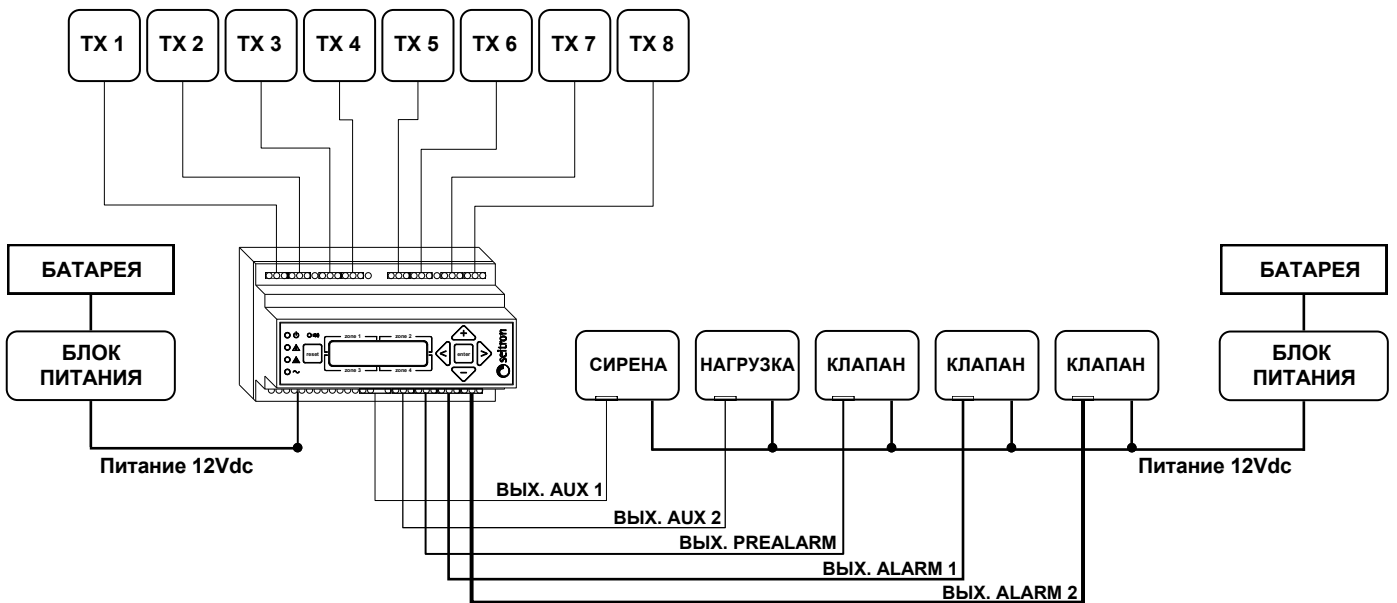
TX 1 TX 2 TX 3 TX 4 TX 5 TX 6 TX 7 TX 8

БАТАРЕЯ

БЛОК ПИТАНИЯ

Питание 12Vdc

zone 1 zone 2 zone 3 zone 4 reset enter + − < > seitron

СИРЕНА НАГРУЗКА КЛАПАН КЛАПАН КЛАПАН

БАТАРЕЯ

БЛОК ПИТАНИЯ

Питание 12Vdc

ВЫХ. AUX 1

ВЫХ. AUX 2

ВЫХ. PREALARM

ВЫХ. ALARM 1

ВЫХ. ALARM 2